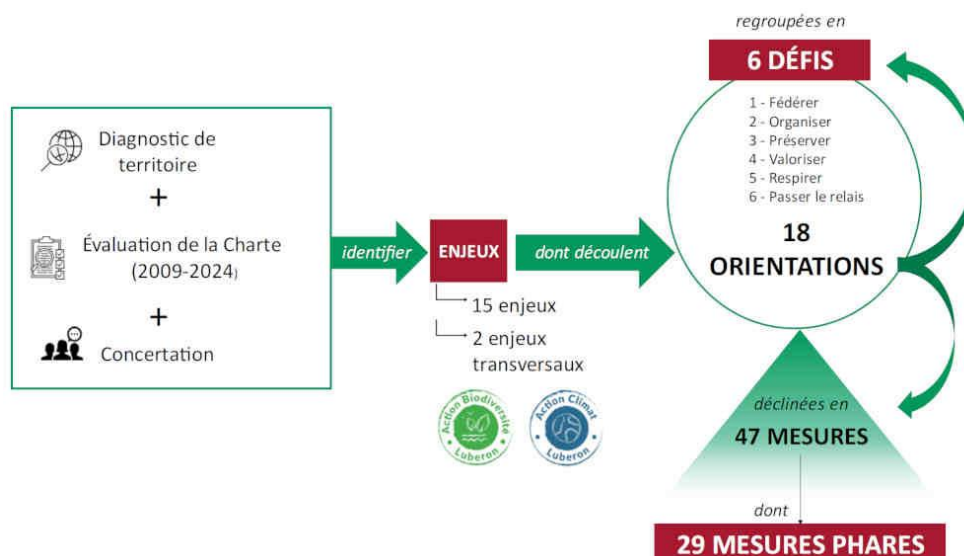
Diagnostic de territoire

+

Évaluation de la Charte (2009-2024)

+

Concertation

identifier

ENJEUX

15 enjeux

2 enjeux transversaux

Action Biodiversité Luberon

Action Climat Luberon

dont découlent

regroupées en

6 DÉFIS

1 - Fédérer
2 - Organiser
3 - Préserver
4 - Valoriser
5 - Respirer
6 - Passer le relais

18 ORIENTATIONS

déclinées en

47 MESURES

dont

29 MESURES PHARES